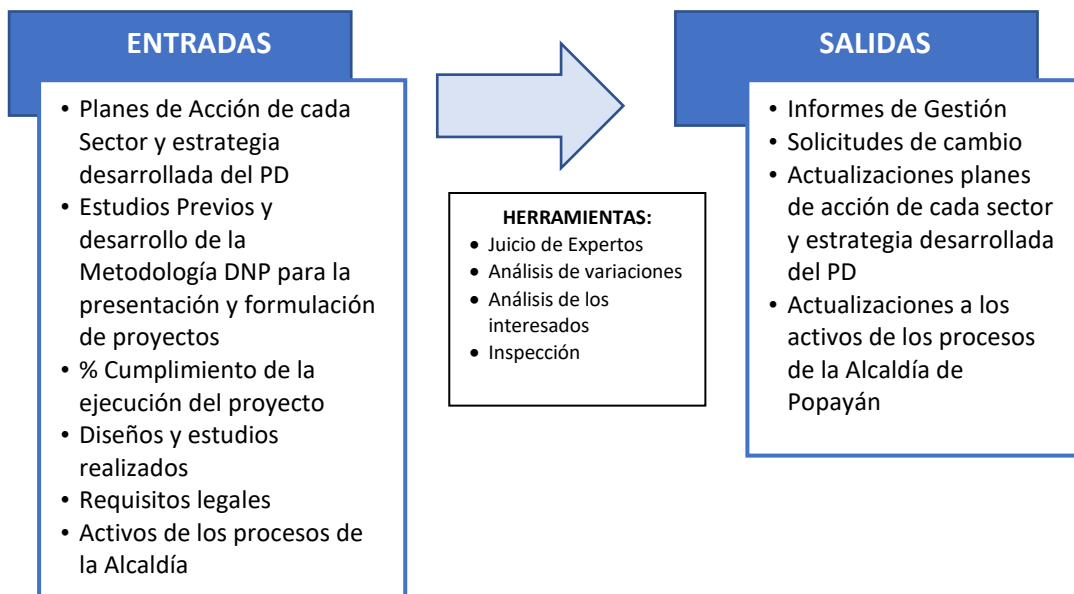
ENTRADAS

• Planes de Acción de cada Sector y estrategia desarrollada del PD
• Estudios Previos y desarrollo de la Metodología DNP para la presentación y formulación de proyectos
• % Cumplimiento de la ejecución del proyecto
• Diseños y estudios realizados
• Requisitos legales
• Activos de los procesos de la Alcaldía

HERRAMIENTAS:
• Juicio de Expertos
• Análisis de variaciones
• Análisis de los interesados
• Inspección

SALIDAS

• Informes de Gestión
• Solicitudes de cambio
• Actualizaciones planes de acción de cada sector y estrategia desarrollada del PD
• Actualizaciones a los activos de los procesos de la Alcaldía de Popayán